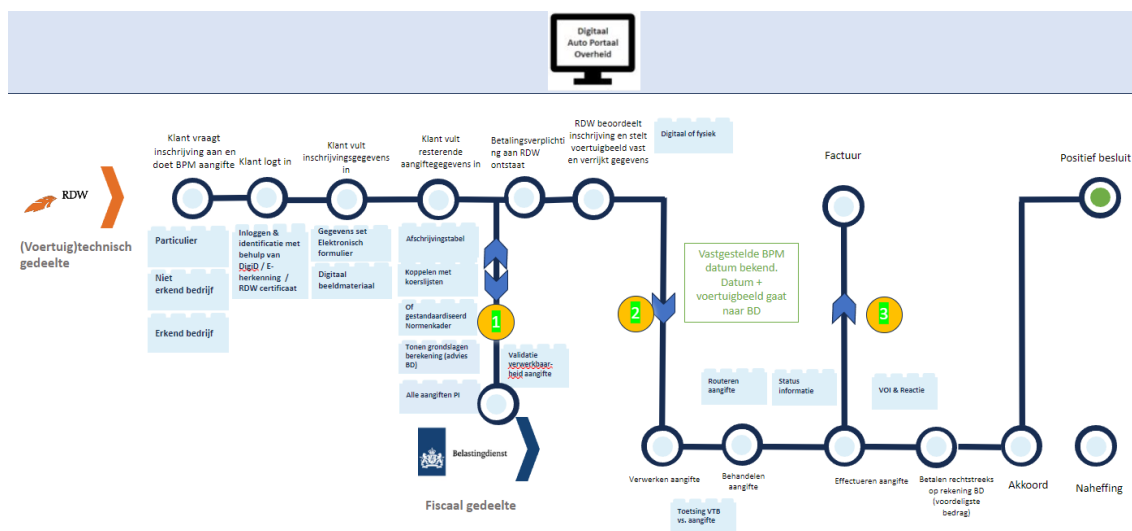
Digitaal Auto Portaal Overheid

RDW

(Voertuig)technisch gedeelte

Klant vraagt inschrijving aan en doet BPM aangifte

Klant logt in

Klant vult inschrijvingsgegevens in

Klant vult resterende aangiftegegevens in

Betalingsverplichting aan RDW ontstaat

RDW beoordeelt inschrijving en stelt voertuigbeeld vast en verrijkt gegevens

Digitaal of fysiek

Factuur

Positief besluit

Particulier

Niet erkend bedrijf

Erkend bedrijf

Inloggen & identificatie met behulp van DigiD / E-herkenning / RDW certificaat

Gegevens set Elektronisch formulier

Digitaal beeldmateriaal

Afschrijvingstabel

Koppelen met koerslijsten

Of gestandaardiseerd Normenkader

Tonen grondslagen berekening (advies BD)

Alle aangiften PI

1

Validatie verwerkbaarheid aangifte

2

Vastgestelde BPM datum bekend. Datum + voertuigbeeld gaat naar BD

3

Routeren aangifte

Status informatie

VOI & Reactie

Belastingdienst

Fiscaal gedeelte

Verwerken aangifte

Behandelen aangifte

Effectueren aangifte

Betalen rechtstreeks op rekening BD (voorlegiste bedrag)

Akkoord

Naheffing

Toetsing VTB vs. aangifte